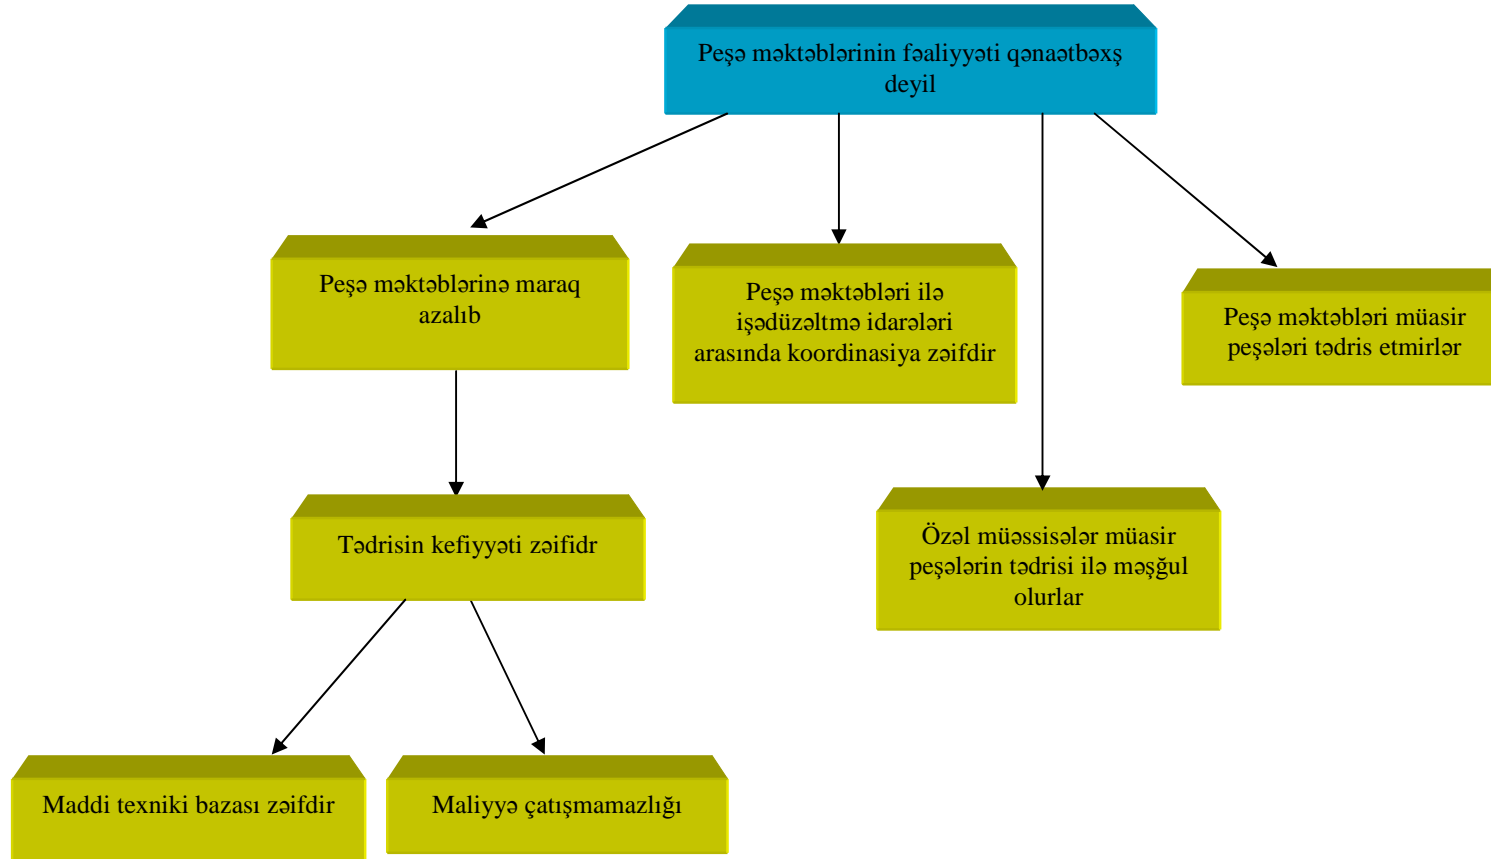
Peşə məktəblərinin fəaliyyəti qənaətbəxş deyil

Peşə məktəblərinə maraq azalıb

Peşə məktəbləri ilə işədüzəltmə idarələri arasında koordinasiya zəifdir

Peşə məktəbləri müasir peşələri tədris etmirlər

Tədrisin kefiyyəti zəifidr

Özəl müəssisələr müasir peşələrin tədrisi ilə məşğul olurlar

Maddi texniki bazası zəifdir

Maliyyə çatışmamazlığı